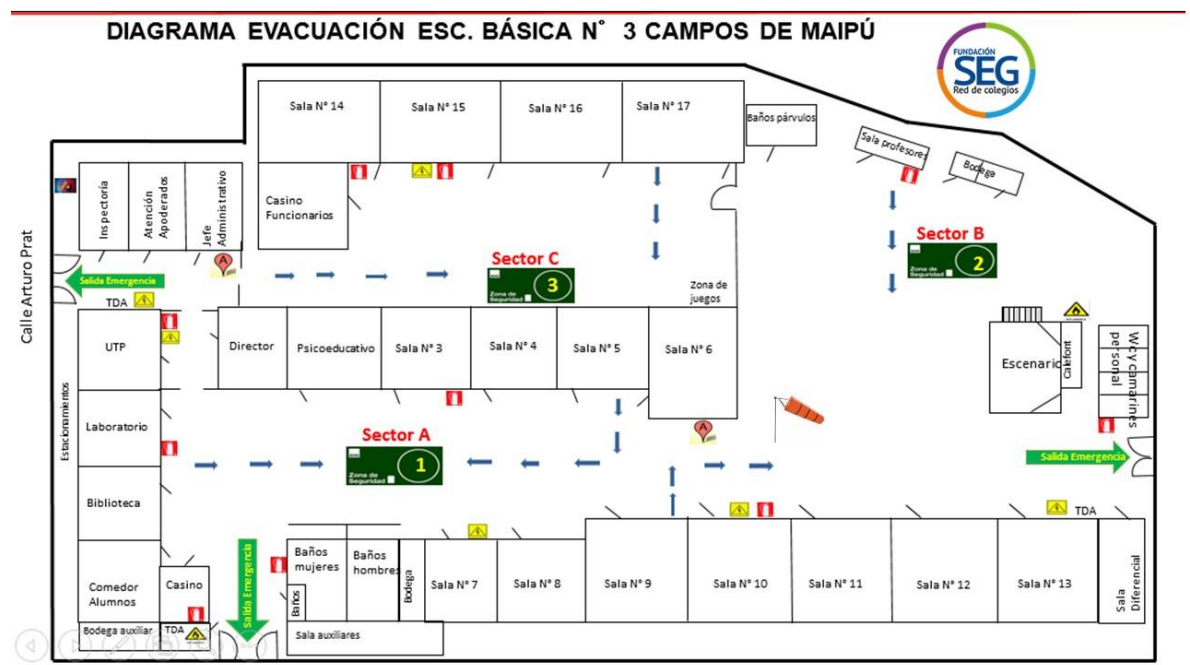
DIAGRAMA EVACUACIÓN ESC. BÁSICA N° 3 CAMPOS DE MAIPÚ

FUNDACIÓN
SEG
Red de colegios

Sala N° 14
Sala N° 15
Sala N° 16
Sala N° 17
Baños párvulos
Sala profesores
Bodega
Casino Funcionarios
Inspectoría
Atención Apoderados
Jefe Administrativo
Sector C
Zona de Seguridad
3
Sector B
Zona de Seguridad
2
Zona de juegos
Calle Arturo Prat
Salida Emergencia
TDA
UTP
Director
Psicoeducativo
Sala N° 3
Sala N° 4
Sala N° 5
Sala N° 6
Escenario
Calefont
WC y camarines personal
Estacionamientos
Laboratorio
Sector A
Zona de Seguridad
1
Salida Emergencia
Biblioteca
TDA
Baños mujeres
Baños hombres
Bodega
Baños
Sala N° 7
Sala N° 8
Sala N° 9
Sala N° 10
Sala N° 11
Sala N° 12
Sala N° 13
Sala Diferencial
Comedor Alumnos
Casino
Salida Emergencia
Bodega auxiliar
TDA
Sala auxiliares